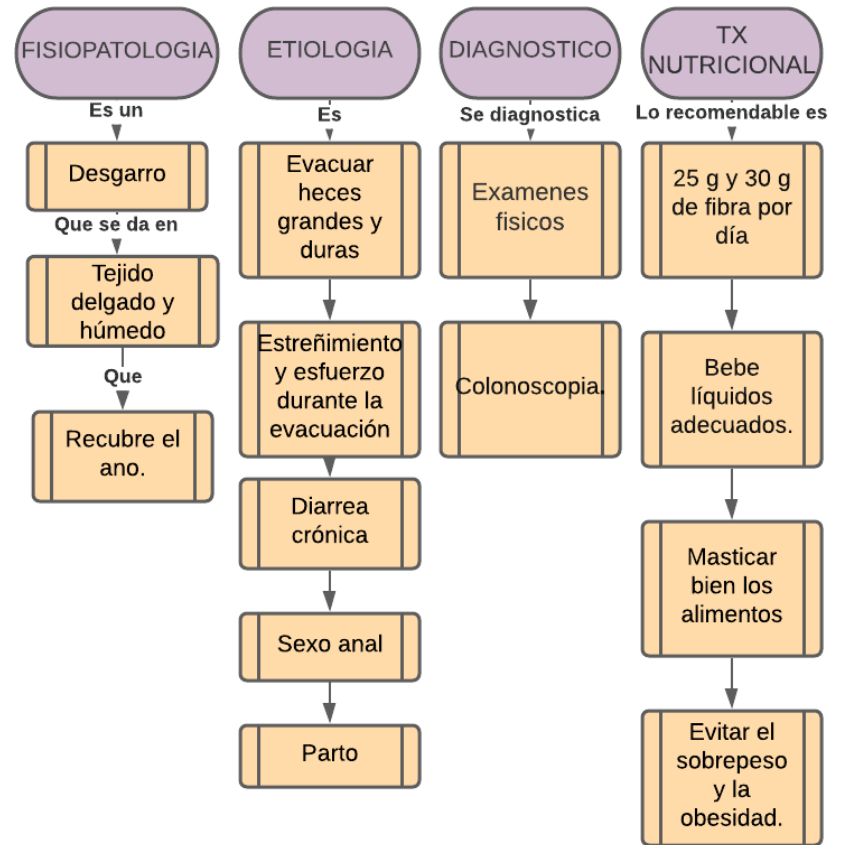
FISIOPATOLOGIA

Es un

Desgarro

Que se da en

Tejido delgado y húmedo

Que

Recubre el ano.

ETIOLOGIA

Es

Evacuar heces grandes y duras

Estreñimiento y esfuerzo durante la evacuación

Diarrea crónica

Sexo anal

Parto

DIAGNOSTICO

Se diagnostica

Examenes fisicos

Colonoscopia.

TX NUTRICIONAL

Lo recomendable es

25 g y 30 g de fibra por día

Bebe líquidos adecuados.

Masticar bien los alimentos

Evitar el sobrepeso y la obesidad.